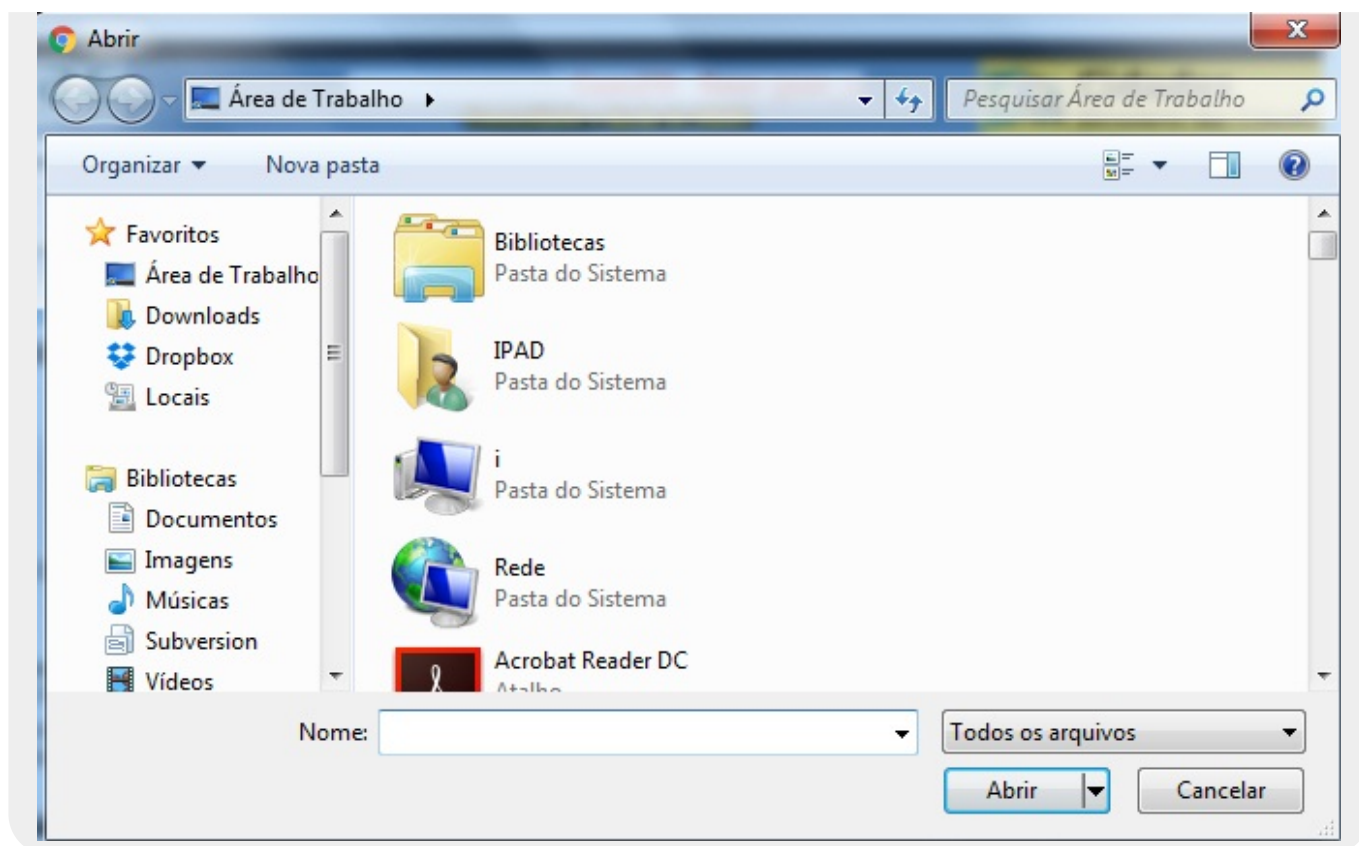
Abrir

Área de Trabalho ▸

Pesquisar Área de Trabalho

Organizar ▾ Nova pasta

Favoritos
Área de Trabalho
Downloads
Dropbox
Locais

Bibliotecas
Documentos
Imagens
Músicas
Subversion
Vídeos

Bibliotecas
Pasta do Sistema

IPAD
Pasta do Sistema

i
Pasta do Sistema

Rede
Pasta do Sistema

Acrobat Reader DC
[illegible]

Nome:

Todos os arquivos

Abrir

Cancelar